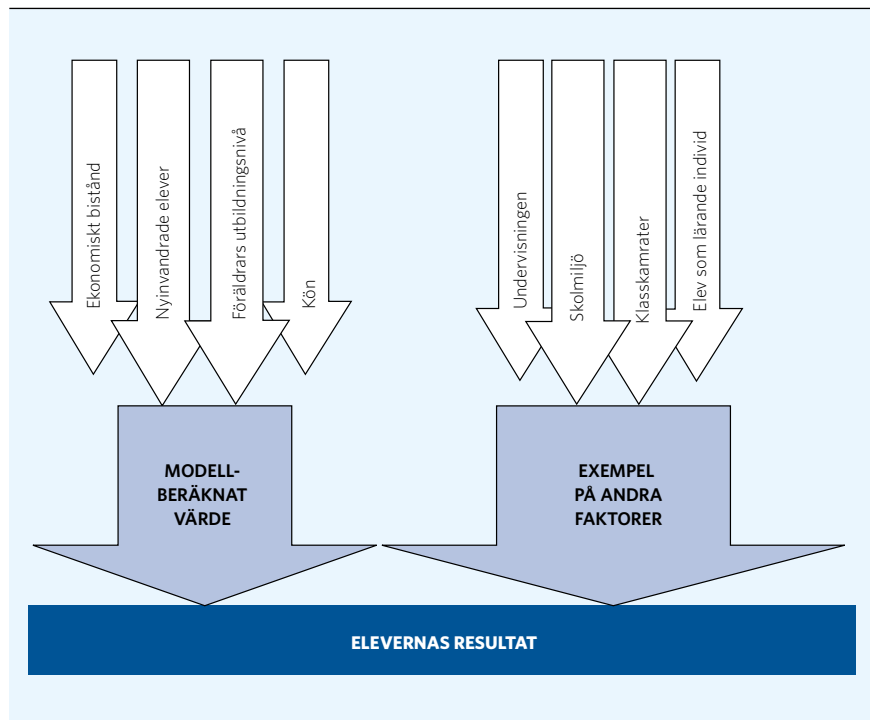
Ekonomiskt bistånd

Nyinvandrade elever

Föräldrars utbildningsnivå

Kön

Undervisningen

Skolmiljö

Klasskamrater

Elev som lärande individ

MODELL-BERÄKNAT VÄRDE

EXEMPEL PÅ ANDRA FAKTORER

ELEVERNAS RESULTAT